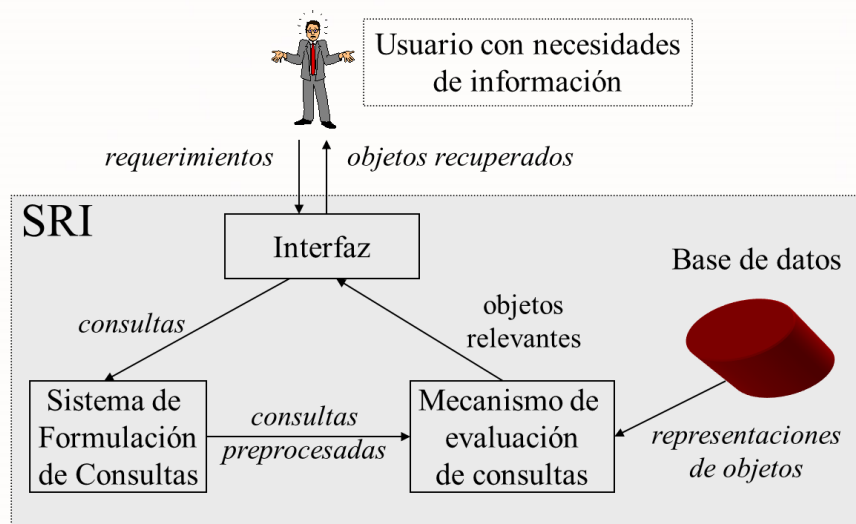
Usuario con necesidades de información

*requerimientos* *objetos recuperados*

SRI

Interfaz

Base de datos

*consultas*

objetos relevantes

Sistema de Formulación de Consultas

*consultas preprocesadas*

Mecanismo de evaluación de consultas

*representaciones de objetos*